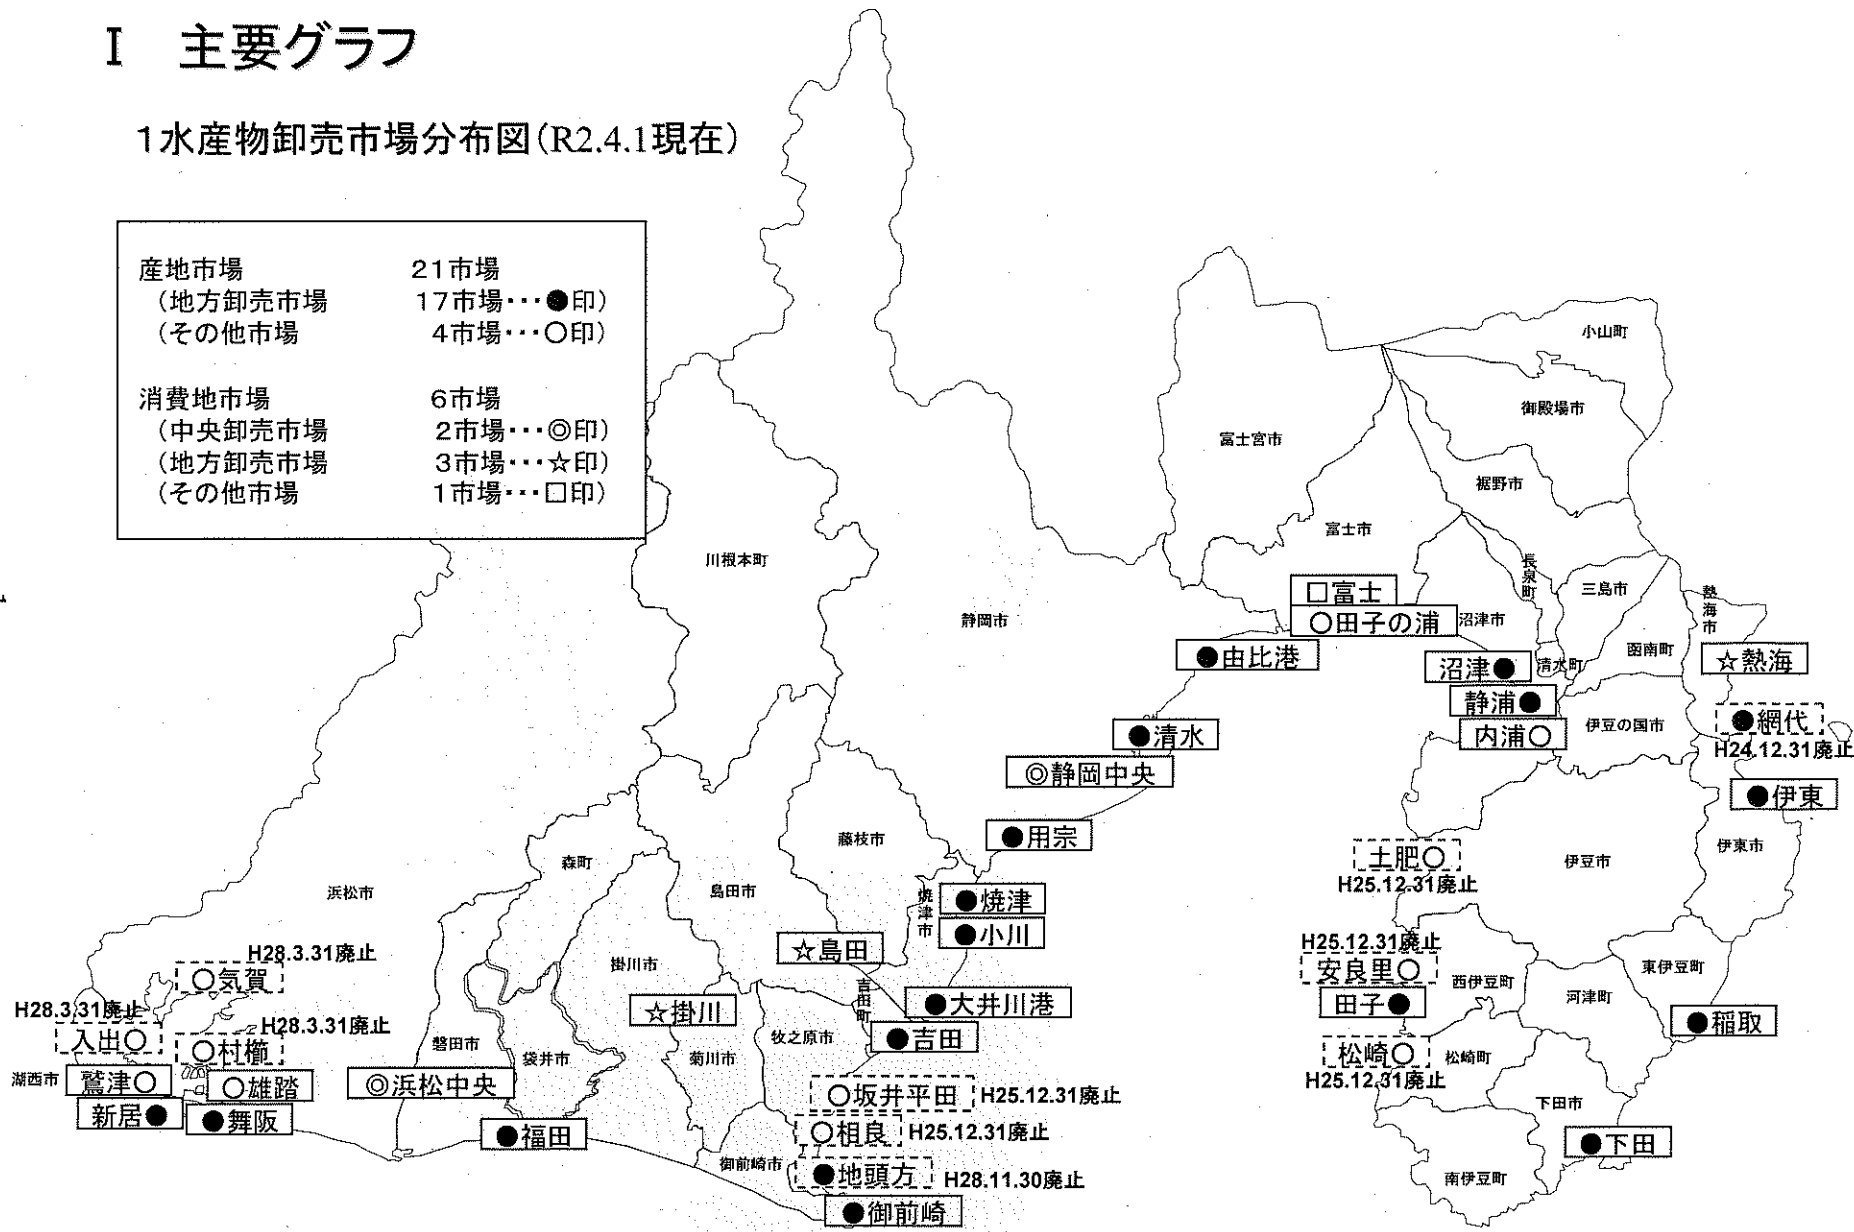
Ⅰ　主要グラフ

1水産物卸売市場分布図（R2.4.1現在）

産地市場　21市場
（地方卸売市場　17市場・・・●印）
（その他市場　4市場・・・○印）

消費地市場　6市場
（中央卸売市場　2市場・・・◎印）
（地方卸売市場　3市場・・・☆印）
（その他市場　1市場・・・□印）

小山町
御殿場市
富士宮市
裾野市
富士市
長泉町
三島市
熱海市
川根本町
静岡市
沼津市
函南町
清水町
伊豆の国市
□富士
○田子の浦
●由比港
沼津●
静浦●
内浦○
☆熱海
●網代
H24.12.31廃止
●清水
◎静岡中央
●伊東
●用宗
藤枝市
伊東市
伊豆市
土肥○
H25.12.31廃止
森町
浜松市
島田市
焼津市
●焼津
●小川
☆島田
H25.12.31廃止
安良里○
田子●
東伊豆町
西伊豆町
河津町
H28.3.31廃止
○気賀
掛川市
吉田町
●大井川港
☆掛川
●稲取
H28.3.31廃止
入出○
H28.3.31廃止
○村櫛
磐田市
袋井市
菊川市
牧之原市
●吉田
松崎○
松崎町
H25.12.31廃止
湖西市
鷲津○
○雄踏
◎浜松中央
○坂井平田
H25.12.31廃止
下田市
新居●
●舞阪
●福田
○相良
H25.12.31廃止
●下田
御前崎市
●地頭方
H28.11.30廃止
南伊豆町
●御前崎